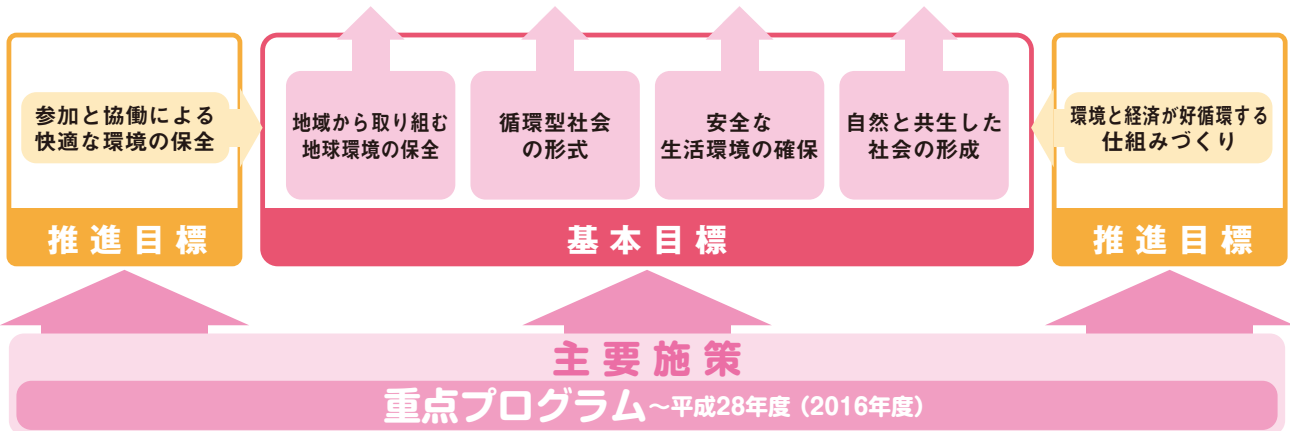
参加と協働による快適な環境の保全

推進目標

地域から取り組む地球環境の保全

循環型社会の形式

安全な生活環境の確保

自然と共生した社会の形成

基本目標

環境と経済が好循環する仕組みづくり

推進目標

主要施策

重点プログラム～平成28年度（2016年度）